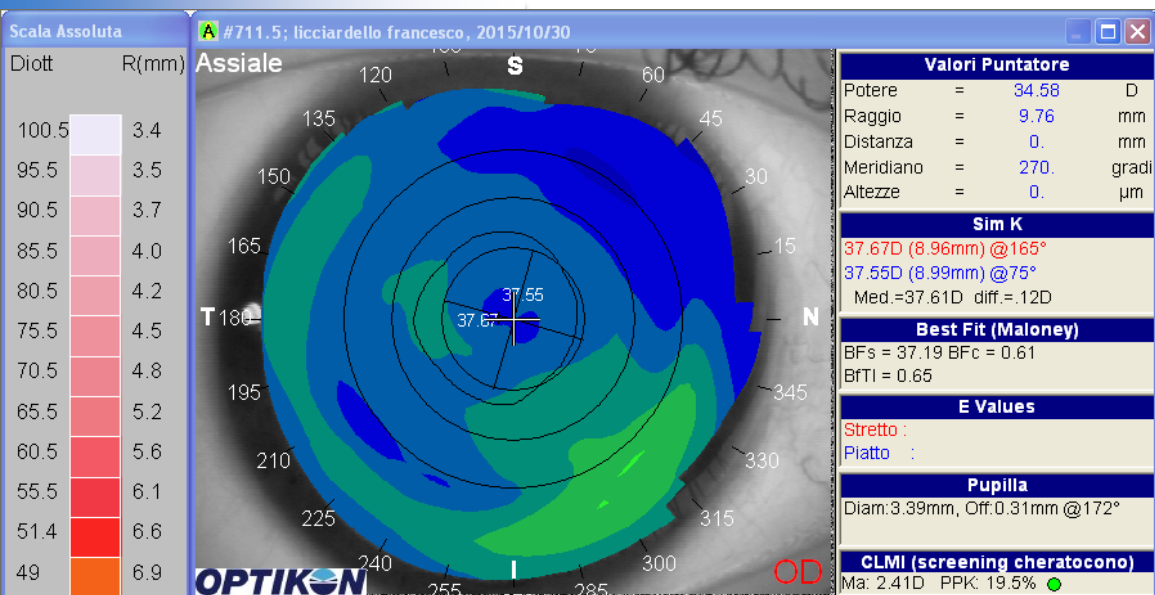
Scala Assoluta
Diott R(mm)

| Diott | R(mm) |
|---|---|
| 100.5 | 3.4 |
| 95.5 | 3.5 |
| 90.5 | 3.7 |
| 85.5 | 4.0 |
| 80.5 | 4.2 |
| 75.5 | 4.5 |
| 70.5 | 4.8 |
| 65.5 | 5.2 |
| 60.5 | 5.6 |
| 55.5 | 6.1 |
| 51.4 | 6.6 |
| 49 | 6.9 |

A #711.5; licciardello francesco, 2015/10/30

Assiale
S
100 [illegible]
120 60
135 45
150 30
165 15
T 180 N
195 345
210 330
225 315
240 300
255 I 285
37.55
37.67
OPTIKON
OD

Valori Puntatore
Potere = 34.58 D
Raggio = 9.76 mm
Distanza = 0. mm
Meridiano = 270. gradi
Altezze = 0. µm

Sim K
37.67D (8.96mm) @165°
37.55D (8.99mm) @75°
Med.=37.61D diff.=.12D

Best Fit (Maloney)
BFs = 37.19 BFc = 0.61
BfTI = 0.65

E Values
Stretto :
Piatto :

Pupilla
Diam:3.39mm, Off:0.31mm @172°

CLMI (screening cheratocono)
Ma: 2.41D PPK: 19.5%